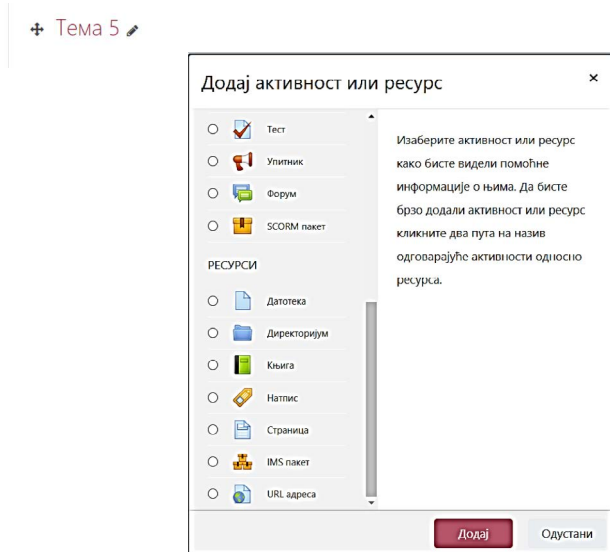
Тема 5

Додај активност или ресурс

×

Тест

Упитник

Форум

SCORM пакет

РЕСУРСИ

Датотека

Директоријум

Књига

Натпис

Страница

IMS пакет

URL адреса

Изаберите активност или ресурс како бисте видели помоћне информације о њима. Да бисте брзо додали активност или ресурс кликните два пута на назив одговарајуће активности односно ресурса.

Додај

Одустани